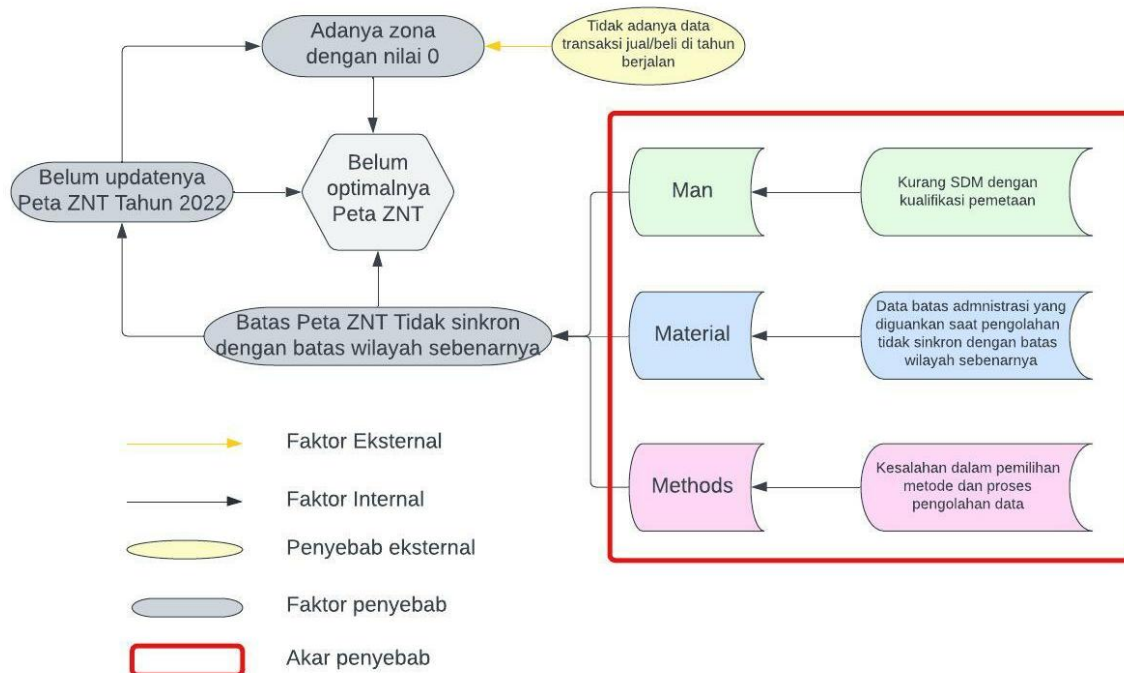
Adanya zona dengan nilai 0

Tidak adanya data transaksi jual/beli di tahun berjalan

Belum updatenya Peta ZNT Tahun 2022

Belum optimalnya Peta ZNT

Man

Kurang SDM dengan kualifikasi pemetaan

Batas Peta ZNT Tidak sinkron dengan batas wilayah sebenarnya

Material

Data batas admnistrasi yang diguankan saat pengolahan tidak sinkron dengan batas wilayah sebenarnya

Methods

Kesalahan dalam pemilihan metode dan proses pengolahan data

Faktor Eksternal

Faktor Internal

Penyebab eksternal

Faktor penyebab

Akar penyebab